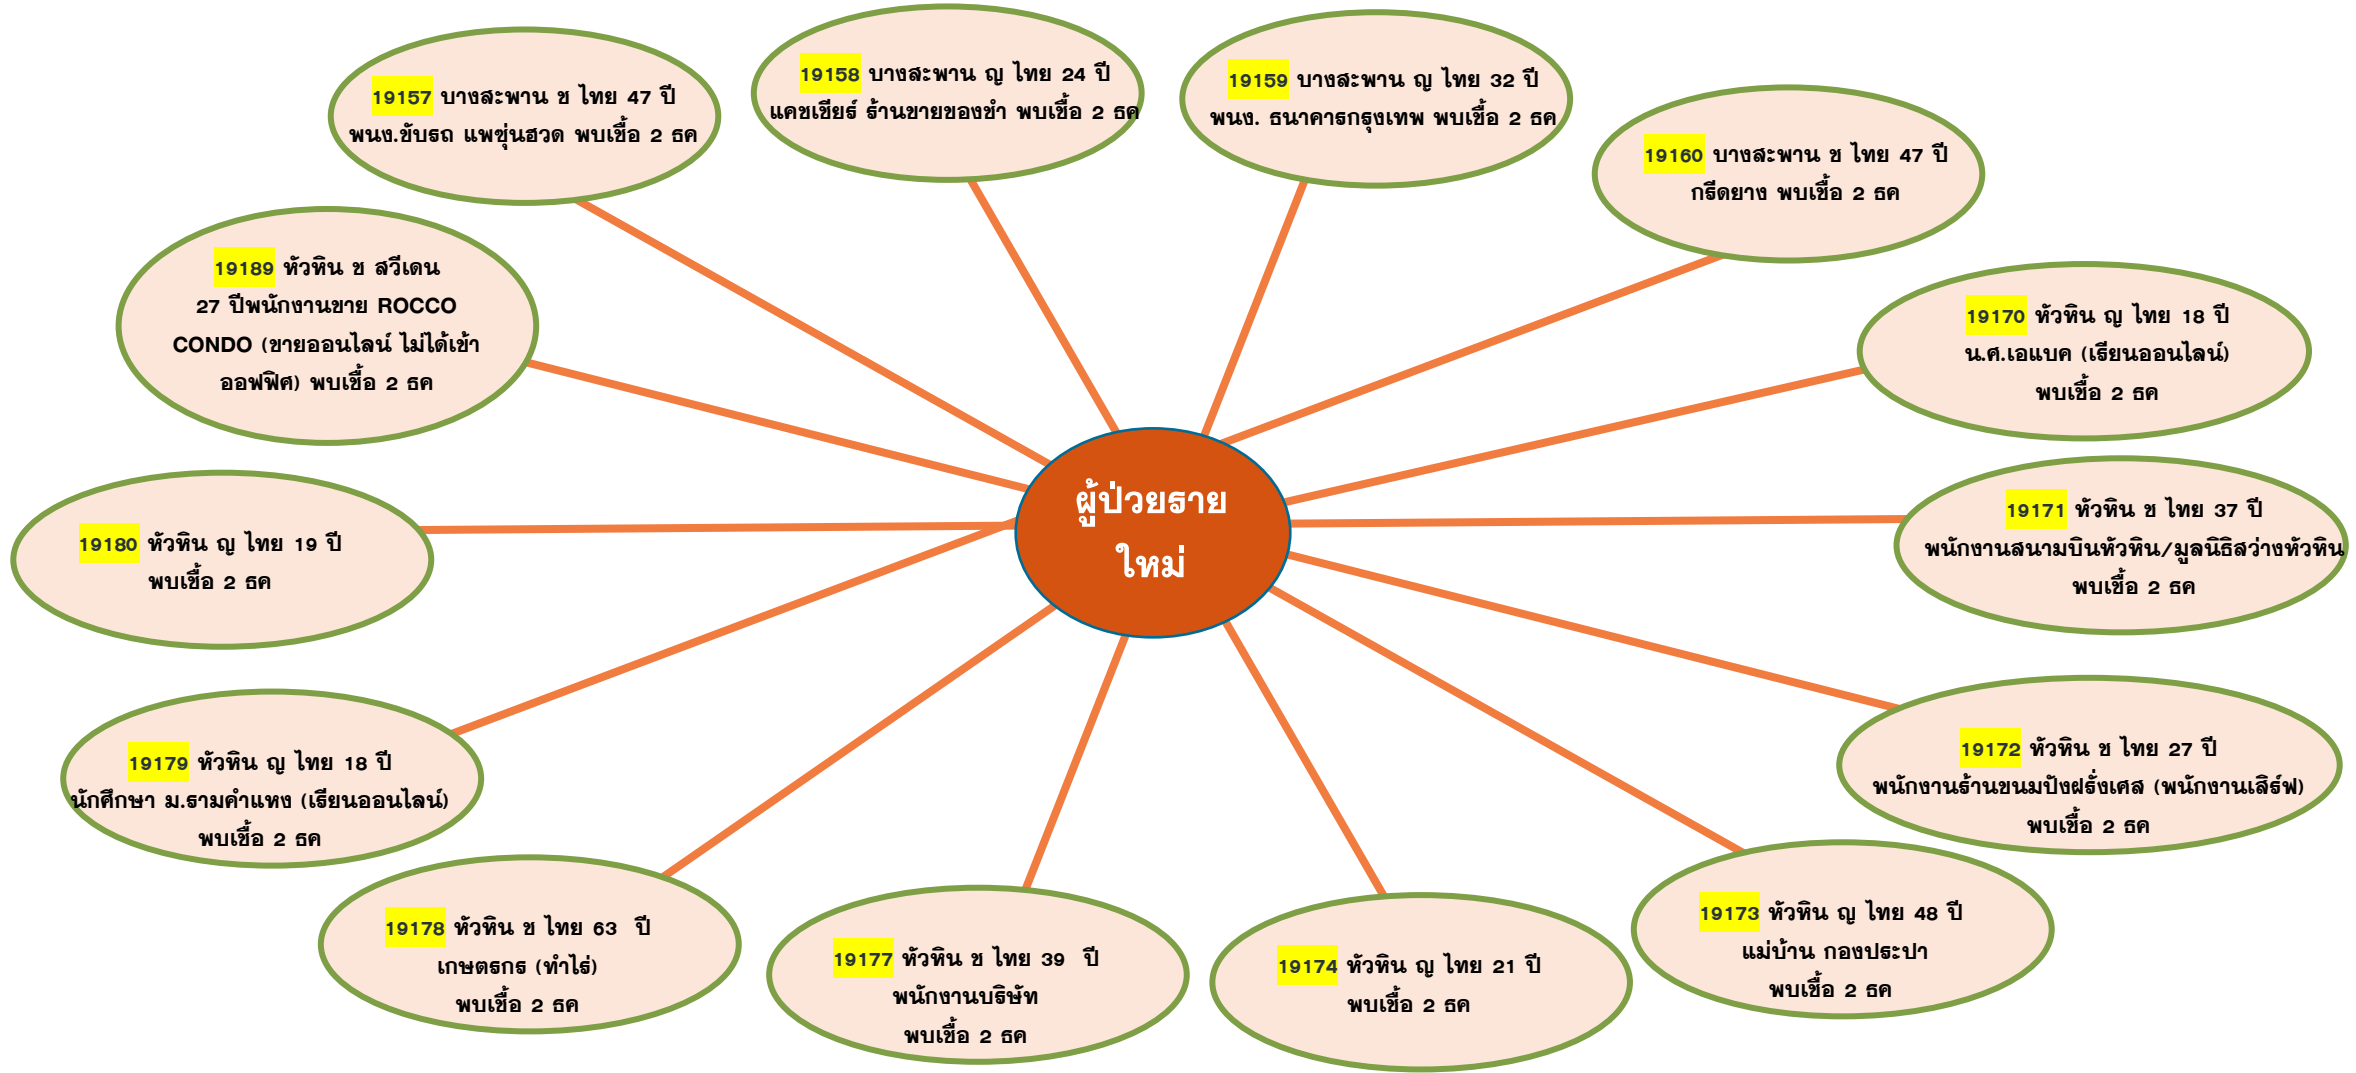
ผู้ป่วยราย ใหม่

19157 บางสะพาน ช ไทย 47 ปี พนง.ขับรถ แพชุ่นฮวด พบเชื้อ 2 ธค

19158 บางสะพาน ญ ไทย 24 ปี แคชเชียร์ ร้านขายของชำ พบเชื้อ 2 ธค

19159 บางสะพาน ญ ไทย 32 ปี พนง. ธนาคารกรุงเทพ พบเชื้อ 2 ธค

19160 บางสะพาน ช ไทย 47 ปี กรีดยาง พบเชื้อ 2 ธค

19189 หัวหิน ช สวีเดน 27 ปีพนักงานขาย ROCCO CONDO (ขายออนไลน์ ไม่ได้เข้าออฟฟิศ) พบเชื้อ 2 ธค

19170 หัวหิน ญ ไทย 18 ปี น.ศ.เอแบค (เรียนออนไลน์) พบเชื้อ 2 ธค

19180 หัวหิน ญ ไทย 19 ปี พบเชื้อ 2 ธค

19171 หัวหิน ช ไทย 37 ปี พนักงานสนามบินหัวหิน/มูลนิธิสว่างหัวหิน พบเชื้อ 2 ธค

19179 หัวหิน ญ ไทย 18 ปี นักศึกษา ม.รามคำแหง (เรียนออนไลน์) พบเชื้อ 2 ธค

19172 หัวหิน ช ไทย 27 ปี พนักงานร้านขนมปังฝรั่งเศส (พนักงานเสิร์ฟ) พบเชื้อ 2 ธค

19178 หัวหิน ช ไทย 63 ปี เกษตรกร (ทำไร่) พบเชื้อ 2 ธค

19177 หัวหิน ช ไทย 39 ปี พนักงานบริษัท พบเชื้อ 2 ธค

19174 หัวหิน ญ ไทย 21 ปี พบเชื้อ 2 ธค

19173 หัวหิน ญ ไทย 48 ปี แม่บ้าน กองประปา พบเชื้อ 2 ธค